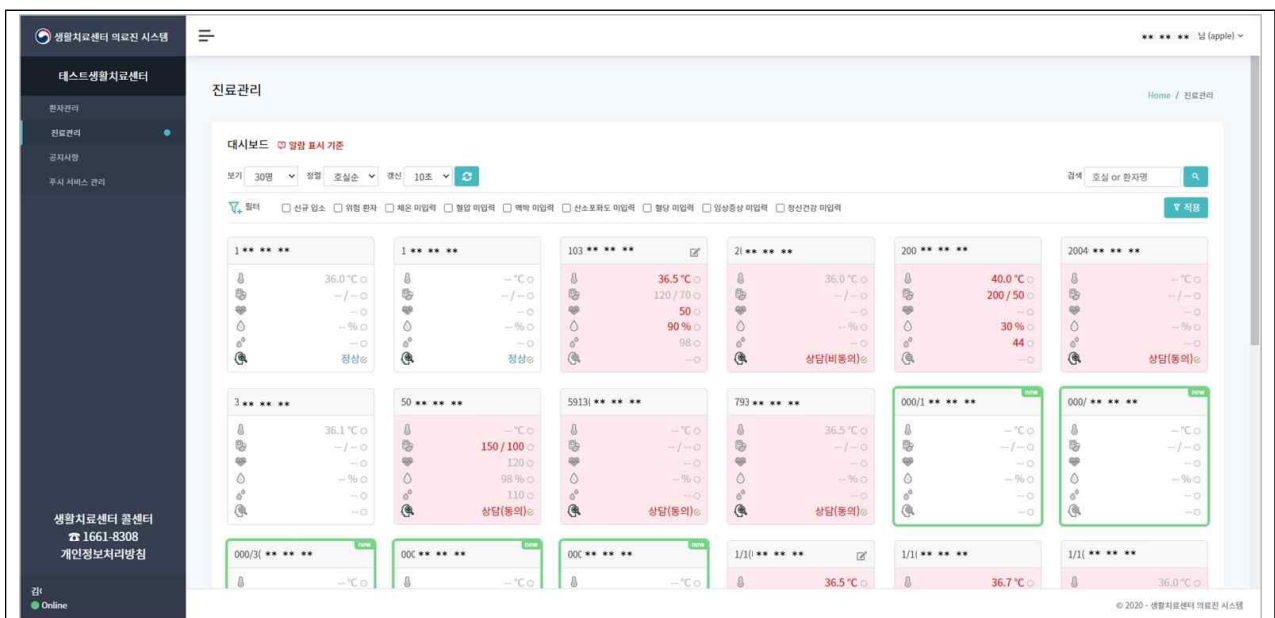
생활치료센터 의료진 시스템

테스트생활치료센터

환자관리
진료관리
공지사항
주시 서비스 관리

생활치료센터 콜센터
☎ 1661-8308
개인정보처리방침

감(
Online

** ** ** 님 (apple)

진료관리

Home / 진료관리

대시보드 알람 표시 기준

보기 30명 정렬 호실순 갱신 10초

검색 호실 or 환자명

필터 신규 입소 위험 환자 체온 미입력 혈압 미입력 맥박 미입력 산소포화도 미입력 혈당 미입력 임상증상 미입력 정신건강 미입력

적용

1 ** ** **
36.0 °C
-- / --
--
-- %
--
정상

1 ** ** **
-- °C
-- / --
--
-- %
--
정상

103 ** ** **
36.5 °C
120 / 70
50
90 %
98
--

2( ** ** **
36.0 °C
-- / --
--
-- %
--
상담(비동의)

200 ** ** **
40.0 °C
200 / 50
--
30 %
44
--

2004 ** ** **
-- °C
-- / --
--
-- %
--
상담(동의)

3 ** ** **
36.1 °C
-- / --
--
-- %
--
--

50 ** ** **
-- °C
150 / 100
120
98 %
110
상담(동의)

5913( ** ** **
-- °C
-- / --
--
-- %
--
상담(동의)

793 ** ** **
36.5 °C
-- / --
--
-- %
--
상담(동의)

new
000/1 ** ** **
-- °C
-- / --
--
-- %
--
--

new
000/ ** ** **
-- °C
-- / --
--
-- %
--
--

new
000/3( ** ** **
-- °C

new
00( ** ** **
-- °C

new
00( ** ** **
-- °C

1/1( ** ** **
36.5 °C

1/1( ** ** **
36.7 °C

1/1( ** ** **
36.0 °C

© 2020 - 생활치료센터 의료진 시스템